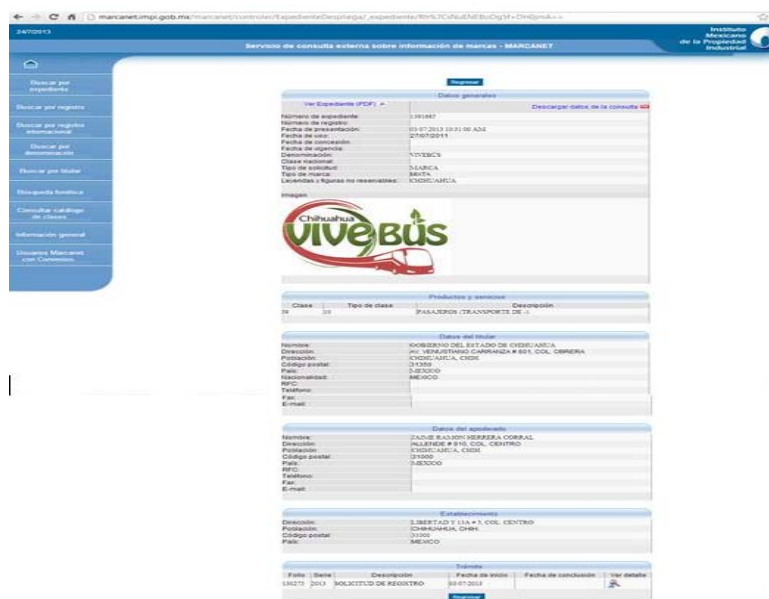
marcanet.impi.gob.mx/marcanet/controler/ExpedienteDespliega/_expediente/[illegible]

24/7/2013

Servicio de consulta externa sobre información de marcas - MARCANET

Instituto Mexicano de la Propiedad Industrial

Buscar por expediente

Buscar por registro

Buscar por registro internacional

Buscar por denominación

Buscar por titular

Búsqueda fonética

Consultar catálogo de clases

Información general

Usuarios Marcanet con Convenio

Regresar

Datos generales

Ver Expediente (PDF)

Descargar datos de la consulta

| | |
|---|---|
| Número de expediente: | 1381887 |
| Número de registro: | |
| Fecha de presentación: | 03-07-2013 10:31:00 AM |
| Fecha de uso: | 27/07/2011 |
| Fecha de concesión: | |
| Fecha de vigencia: | |
| Denominación: | VIVEBUS |
| Clase nacional: | |
| Tipo de solicitud: | MARCA |
| Tipo de marca: | MIXTA |
| Leyendas y figuras no reservables: | CHIHUAHUA |

Imagen

Chihuahua VIVEBUS

Productos y servicios

| Clase | Tipo de clase | Descripción |
|---|---|---|
| 39 | 39 | PASAJEROS (TRANSPORTE DE -) |

Datos del titular

| | |
|---|---|
| Nombre: | GOBIERNO DEL ESTADO DE CHIHUAHUA |
| Dirección: | AV. VENUSTIANO CARRANZA # 801, COL. OBRERA |
| Población: | CHIHUAHUA, CHIH. |
| Código postal: | 31350 |
| País: | MEXICO |
| Nacionalidad: | MEXICO |
| RFC: | |
| Teléfono: | |
| Fax: | |
| E-mail: | |

Datos del apoderado

| | |
|---|---|
| Nombre: | JAIME RAMON HERRERA CORRAL |
| Dirección: | ALLENDE # 910, COL. CENTRO |
| Población: | CHIHUAHUA, CHIH. |
| Código postal: | 31000 |
| País: | MEXICO |
| RFC: | |
| Teléfono: | |
| Fax: | |
| E-mail: | |

Establecimiento

| | |
|---|---|
| Dirección: | LIBERTAD Y 11A # 5, COL. CENTRO |
| Población: | CHIHUAHUA, CHIH. |
| Código postal: | 31000 |
| País: | MEXICO |

Trámite

| Folio | Serie | Descripción | Fecha de inicio | Fecha de conclusión | Ver detalle |
|---|---|---|---|---|---|
| 130275 | 2013 | SOLICITUD DE REGISTRO | 03-07-2013 | | |

Regresar